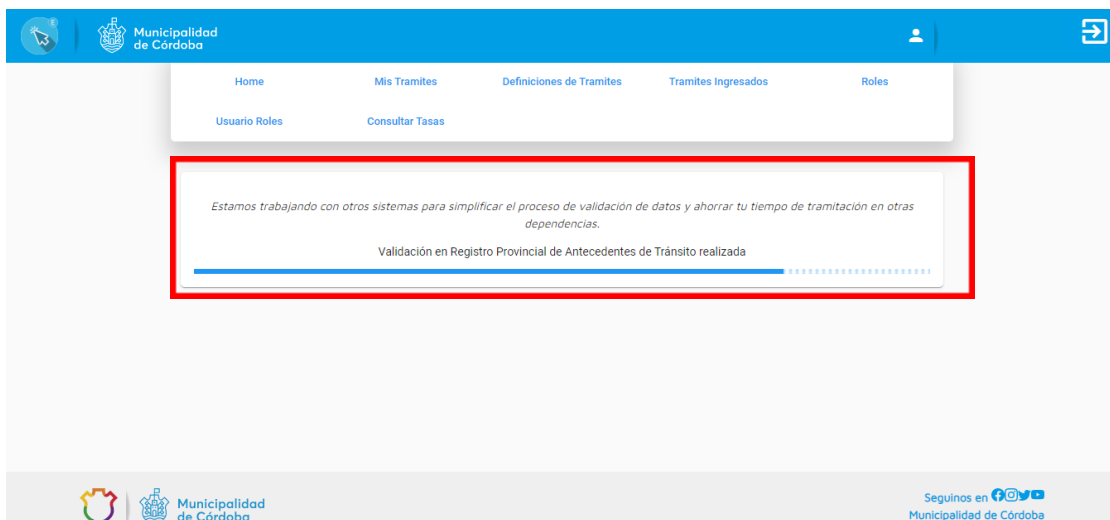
Municipalidad de Córdoba

Home
Mis Tramites
Definiciones de Tramites
Tramites Ingresados
Roles
Usuario Roles
Consultar Tasas

Estamos trabajando con otros sistemas para simplificar el proceso de validación de datos y ahorrar tu tiempo de tramitación en otras dependencias.

Validación en Registro Provincial de Antecedentes de Tránsito realizada

Municipalidad de Córdoba

Seguinos en

Municipalidad de Córdoba